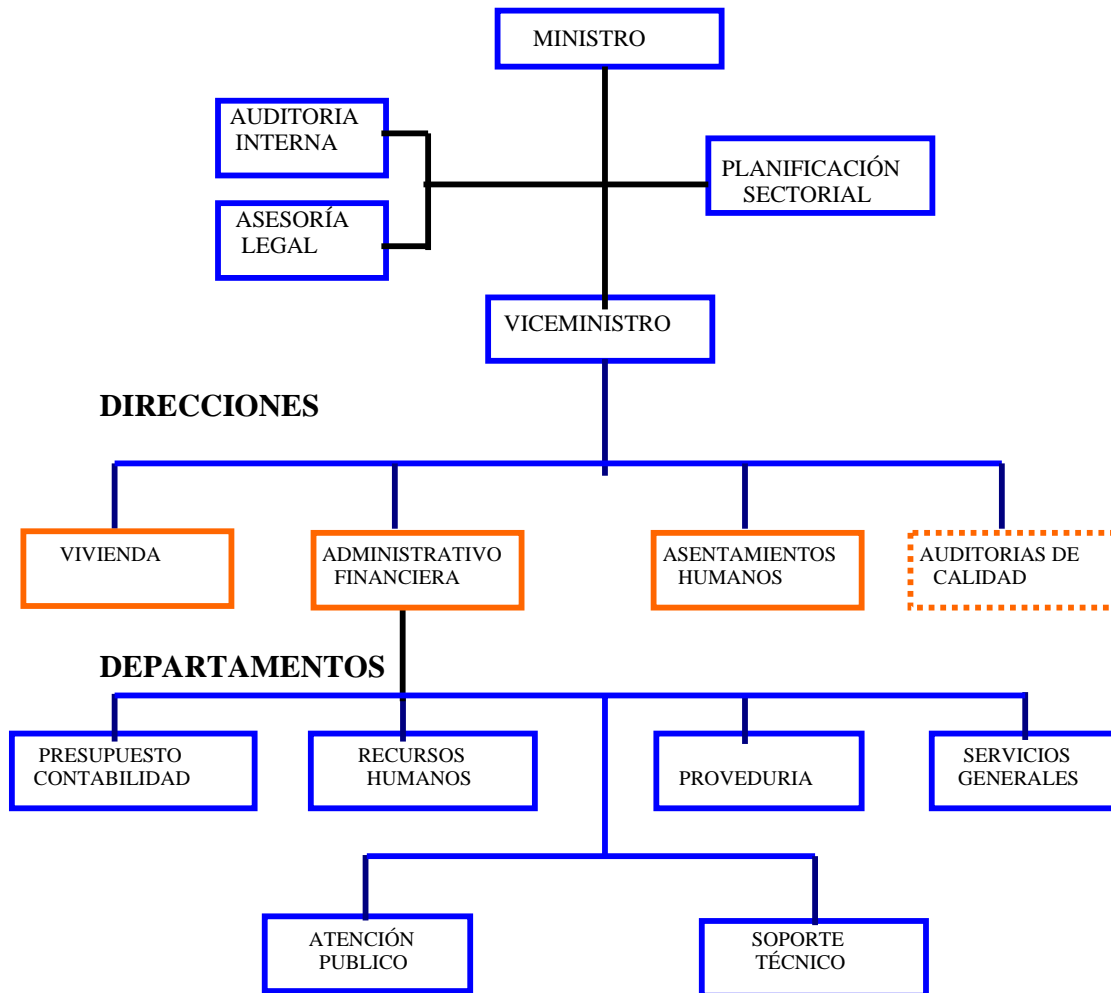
MINISTRO

AUDITORIA INTERNA

PLANIFICACIÓN SECTORIAL

ASESORÍA LEGAL

VICEMINISTRO

DIRECCIONES

VIVIENDA

ADMINISTRATIVO FINANCIERA

ASENTAMIENTOS HUMANOS

AUDITORIAS DE CALIDAD

DEPARTAMENTOS

PRESUPUESTO CONTABILIDAD

RECURSOS HUMANOS

PROVEDURIA

SERVICIOS GENERALES

ATENCIÓN PUBLICO

SOPORTE TÉCNICO